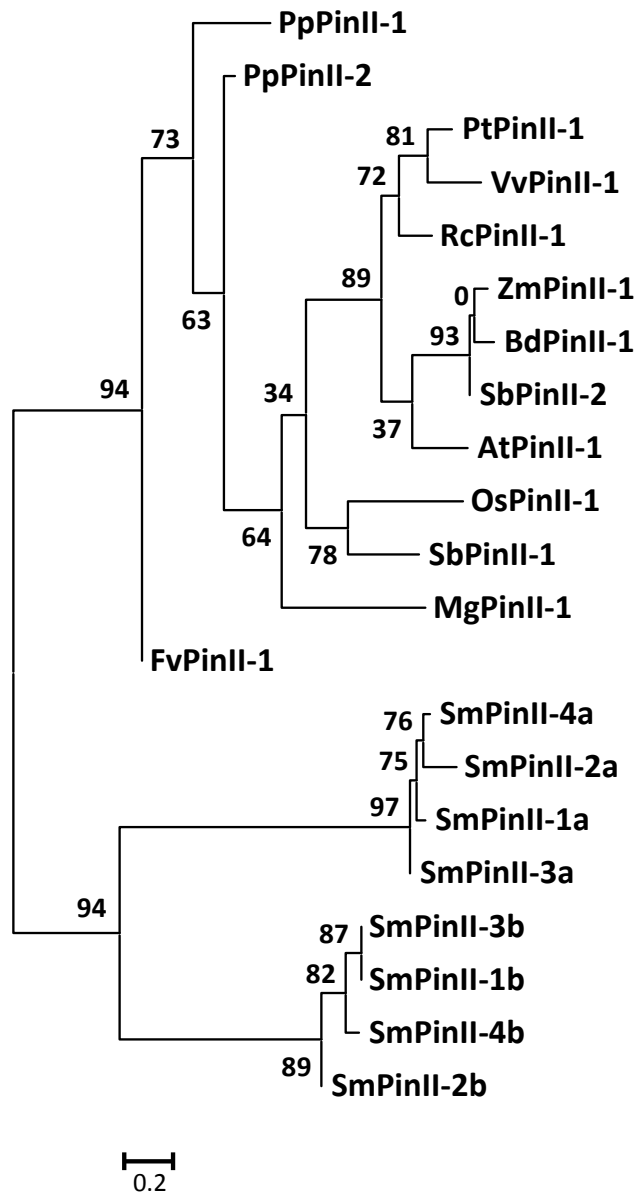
PpPinII-1
PpPinII-2
73
81
PtPinII-1
VvPinII-1
72
RcPinII-1
89
0
ZmPinII-1
BdPinII-1
93
63
SbPinII-2
94
34
37
AtPinII-1
OsPinII-1
64
78
SbPinII-1
MgPinII-1
FvPinII-1
76
SmPinII-4a
75
SmPinII-2a
97
SmPinII-1a
SmPinII-3a
94
87
SmPinII-3b
82
SmPinII-1b
SmPinII-4b
89
SmPinII-2b
0.2